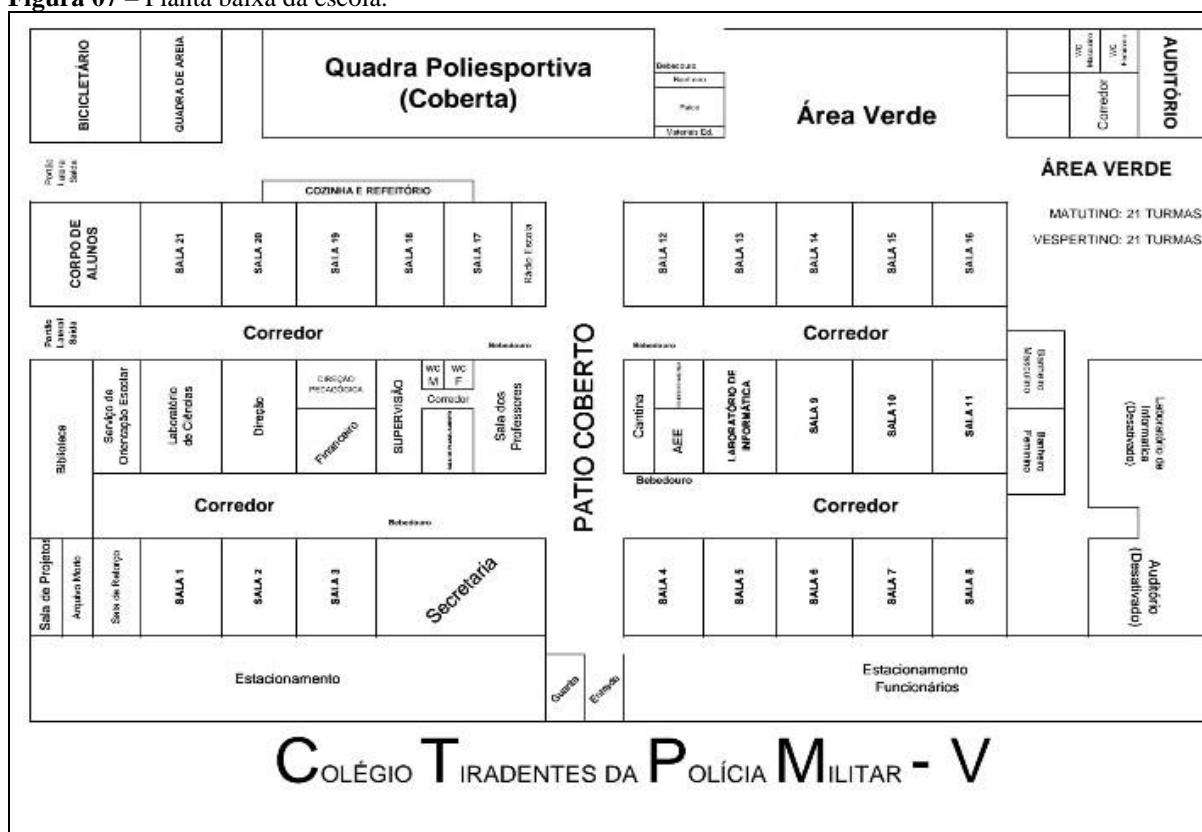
**Figura 07** – Planta baixa da escola.

BICICLETÁRIO

QUADRA DE AREIA

Quadra Poliesportiva (Coberta)

Bebedouro

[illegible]

Palco

Vestiário Ed.

Área Verde

WC Masculino

WC Feminino

Corredor

AUDITÓRIO

Portão Lateral Saída

COZINHA E REFEITÓRIO

ÁREA VERDE

MATUTINO: 21 TURMAS

VESPERTINO: 21 TURMAS

CORPO DE ALUNOS

SALA 21

SALA 20

SALA 19

SALA 18

SALA 17

Rádio Escola

SALA 12

SALA 13

SALA 14

SALA 15

SALA 16

Portão Lateral Saída

Corredor

Bebedouro

PATIO COBERTO

Bebedouro

Corredor

Banheiro Masculino

Biblioteca

Serviço de Orientação Escolar

Laboratório de Ciências

Direção

DIREÇÃO PEDAGÓGICA

Financeiro

WC M

WC F

Corredor

SUPERVISÃO

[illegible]

Sala dos Professores

Cantina

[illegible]

AEE

LABORATÓRIO DE INFORMÁTICA

SALA 9

SALA 10

SALA 11

Banheiro Feminino

Laboratório de Informática (Desativado)

Bebedouro

Corredor

Bebedouro

Corredor

Sala de Projetos

Arquivo Morto

Sala de Reforço

SALA 1

SALA 2

SALA 3

Secretaria

SALA 4

SALA 5

SALA 6

SALA 7

SALA 8

Auditório (Desativado)

Estacionamento

Guarita

Entrada

Estacionamento Funcionários

COLÉGIO TIRADENTES DA POLÍCIA MILITAR - V